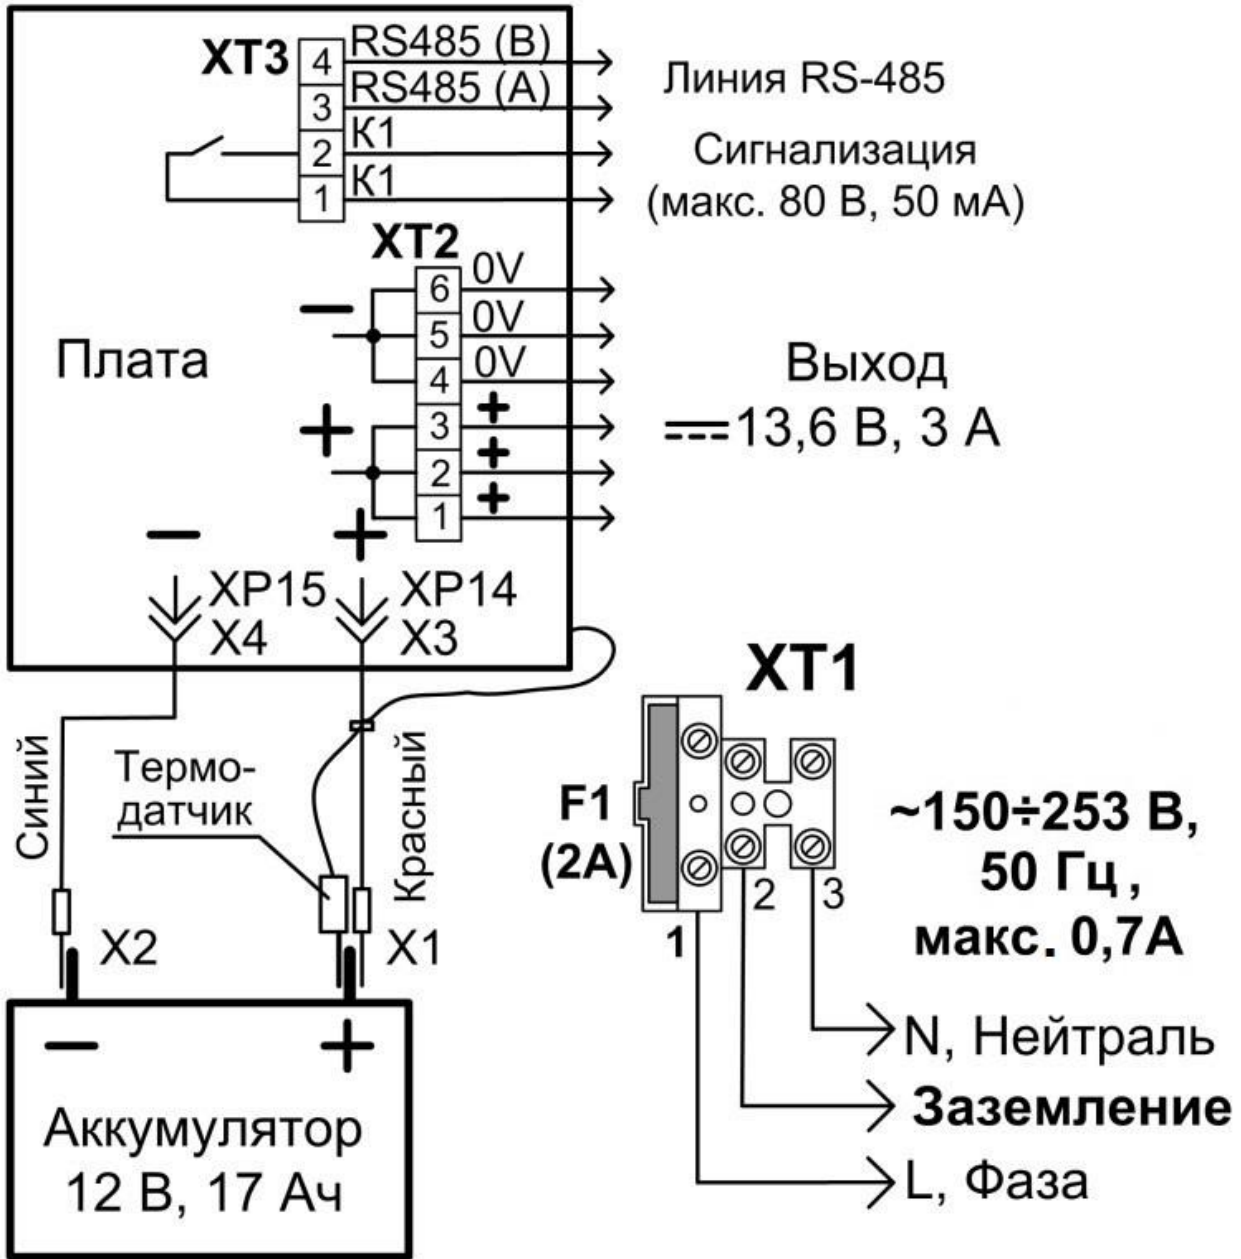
XT3
4 RS485 (B)
3 RS485 (A)
2 K1
1 K1

Линия RS-485

Сигнализация
(макс. 80 В, 50 мА)

XT2
6 0V
5 0V
4 0V
3 +
2 +
1 +

Плата

Выход
$\overline{---}$13,6 В, 3 А

–
+
–
+

XP15
X4
XP14
X3

XT1

Синий

Термо-
датчик

Красный

F1
(2A)

1
2
3

~150÷253 В,
50 Гц ,
макс. 0,7А

X2
X1

–
+

Аккумулятор
12 В, 17 Ач

N, Нейтраль
Заземление
L, Фаза